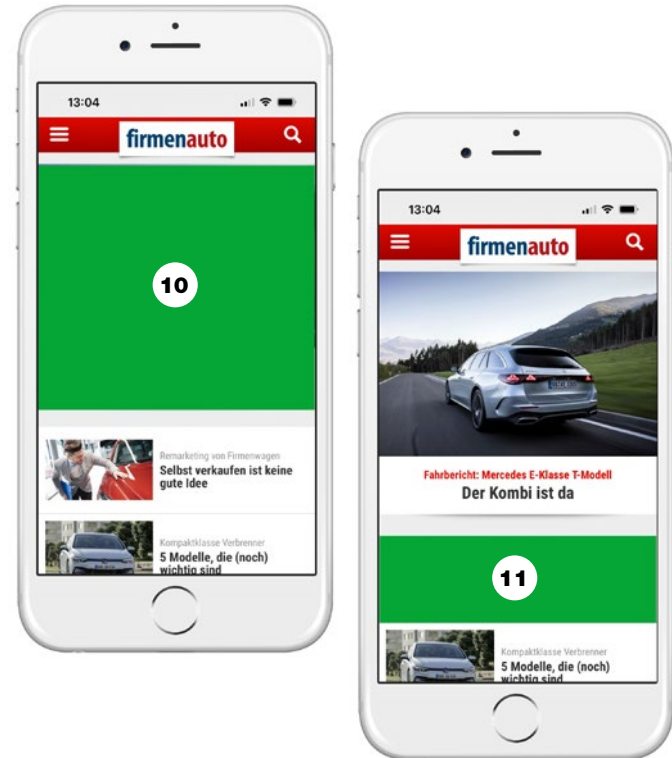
13:04

firmenauto

10

Remarketing von Firmenwagen
Selbst verkaufen ist keine gute Idee

Kompaktklasse Verbrenner
5 Modelle, die (noch) wichtig sind

13:04

firmenauto

Fahrbericht: Mercedes E-Klasse T-Modell
Der Kombi ist da

11

Kompaktklasse Verbrenner
5 Modelle, die (noch) wichtig sind